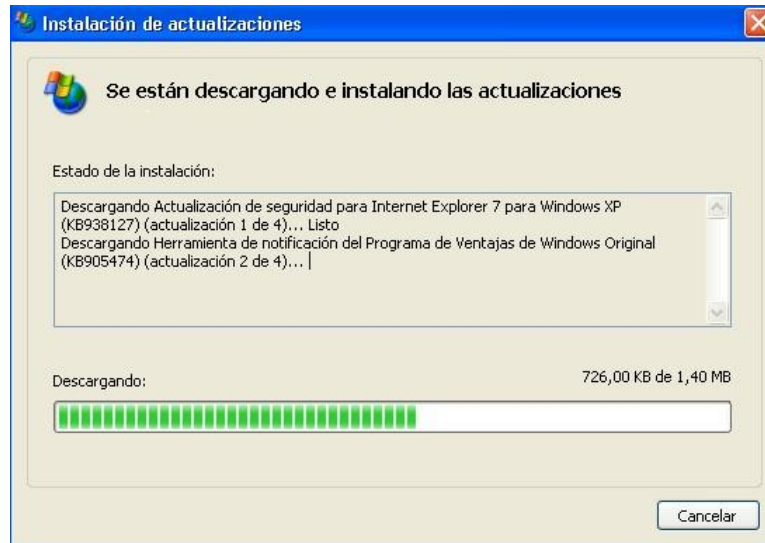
Instalación de actualizaciones

Se están descargando e instalando las actualizaciones

Estado de la instalación:

Descargando Actualización de seguridad para Internet Explorer 7 para Windows XP (KB938127) (actualización 1 de 4)... Listo
Descargando Herramienta de notificación del Programa de Ventajas de Windows Original (KB905474) (actualización 2 de 4)...

Descargando:

726,00 KB de 1,40 MB

Cancelar